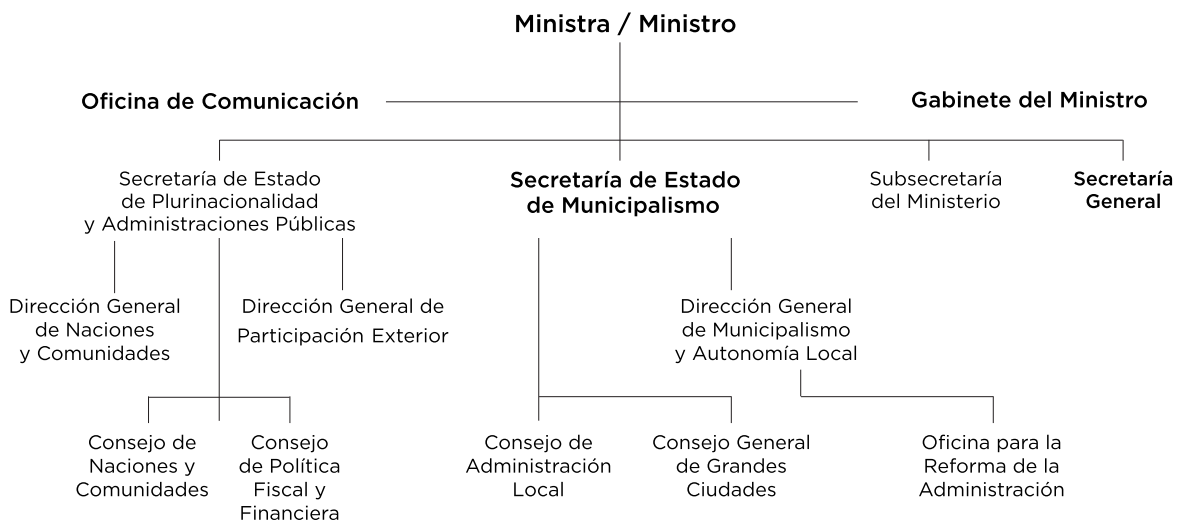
Ministra / Ministro

Oficina de Comunicación

Gabinete del Ministro

Secretaría de Estado de Plurinacionalidad y Administraciones Públicas

Secretaría de Estado de Municipalismo

Subsecretaría del Ministerio

Secretaría General

Dirección General de Naciones y Comunidades

Dirección General de Participación Exterior

Dirección General de Municipalismo y Autonomía Local

Consejo de Naciones y Comunidades

Consejo de Política Fiscal y Financiera

Consejo de Administración Local

Consejo General de Grandes Ciudades

Oficina para la Reforma de la Administración